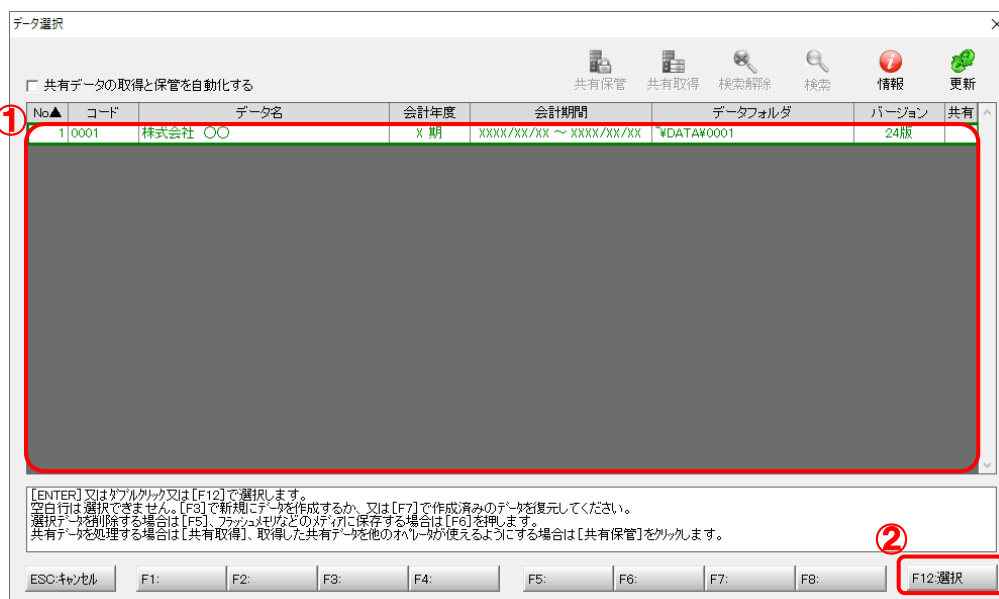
データ選択

共有データの取得と保管を自動化する

共有保管 共有取得 検索解除 検索 情報 更新

①

| No▲ | コード | データ名 | 会計年度 | 会計期間 | データフォルダ | バージョン | 共有 |
|---|---|---|---|---|---|---|---|
| 1 | 0001 | 株式会社 ○○ | X 期 | XXXX/XX/XX ～ XXXX/XX/XX | ¥DATA¥0001 | 24版 | |

[ENTER]又はダブルクリック又は[F12]で選択します。
空白行は選択できません。[F3]で新規にデータを作成するか、又は[F7]で作成済みのデータを復元してください。
選択データを削除する場合は[F5]、フラッシュメモリなどのメディアに保存する場合は[F6]を押します。
共有データを処理する場合は[共有取得]、取得した共有データを他のオペレータが使えるようにする場合は[共有保管]をクリックします。

②

ESC:キャンセル F1: F2: F3: F4: F5: F6: F7: F8: F12:選択